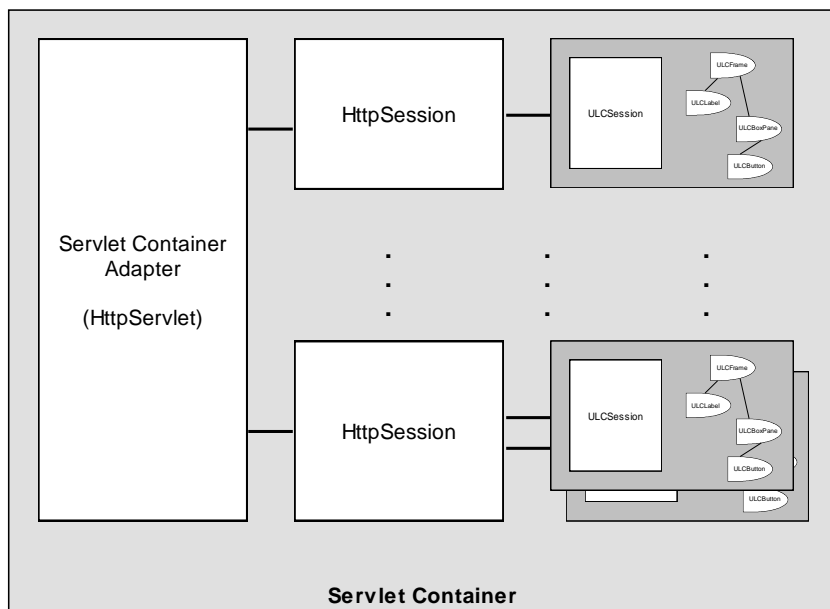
Servlet Container Adapter

(HttpServlet)

HttpSession

ULCSession

ULCFrame

ULCLabel

ULCBoxPane

ULCButton

HttpSession

ULCSession

ULCFrame

ULCLabel

ULCBoxPane

ULCButton

ULCButton

Servlet Container